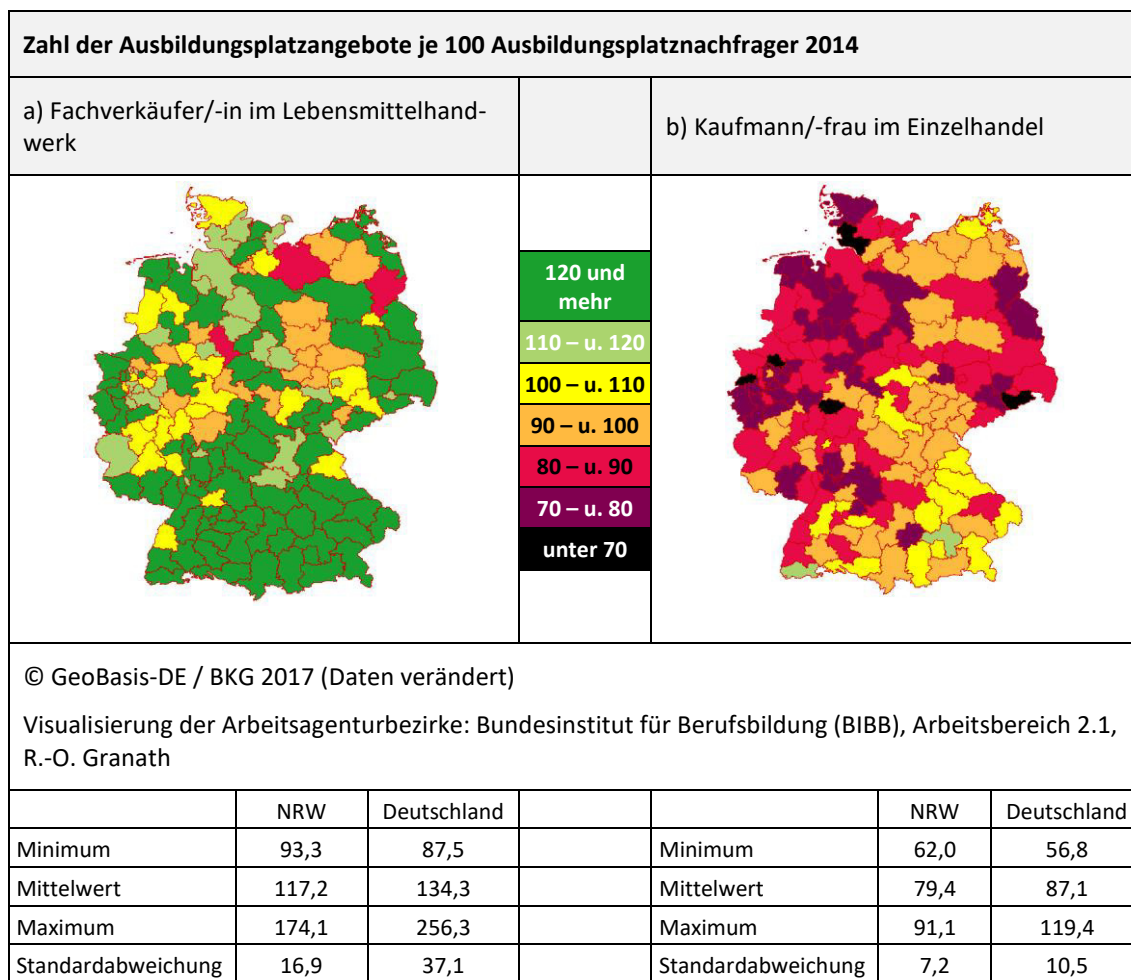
**Zahl der Ausbildungsplatzangebote je 100 Ausbildungsplatznachfrager 2014**

a) Fachverkäufer/-in im Lebensmittelhandwerk

b) Kaufmann/-frau im Einzelhandel

120 und mehr
110 – u. 120
100 – u. 110
90 – u. 100
80 – u. 90
70 – u. 80
unter 70

© GeoBasis-DE / BKG 2017 (Daten verändert)

Visualisierung der Arbeitsagenturbezirke: Bundesinstitut für Berufsbildung (BIBB), Arbeitsbereich 2.1, R.-O. Granath

| | NRW | Deutschland | | | NRW | Deutschland |
|---|---|---|---|---|---|---|
| Minimum | 93,3 | 87,5 | | Minimum | 62,0 | 56,8 |
| Mittelwert | 117,2 | 134,3 | | Mittelwert | 79,4 | 87,1 |
| Maximum | 174,1 | 256,3 | | Maximum | 91,1 | 119,4 |
| Standardabweichung | 16,9 | 37,1 | | Standardabweichung | 7,2 | 10,5 |